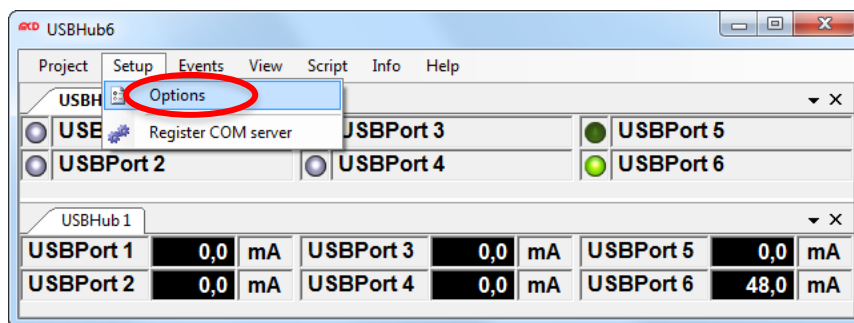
USBHub6

Project Setup Events View Script Info Help

USBH

Options

Register COM server

USB

USBPort 3

USBPort 5

USBPort 2

USBPort 4

USBPort 6

USBHub 1

| USBPort 1 | 0,0 | mA | USBPort 3 | 0,0 | mA | USBPort 5 | 0,0 | mA |
|---|---|---|---|---|---|---|---|---|
| USBPort 2 | 0,0 | mA | USBPort 4 | 0,0 | mA | USBPort 6 | 48,0 | mA |